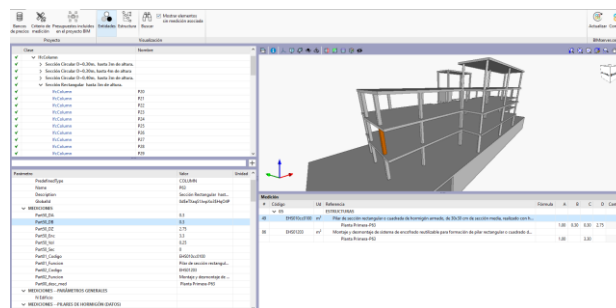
Bancos de precios | Criterio de medición | Presupuestos incluidos en el proyecto BIM | Entidades | Estructura | Buscar | Mostrar elementos sin medición asociada

Proyecto | Visualización | BIMserver.center

Actualizar

Clase | Nombre

IfcColumn
Sección Circular D=0,30m.. hasta 3m de altura.
Sección Circular D=0,30m.. hasta 4m de altura.
Sección Circular D=0,40m.. hasta 3m de altura.
Sección Rectangular. hasta 3m de altura.
IfcColumn | P20
IfcColumn | P21
IfcColumn | P22
IfcColumn | P23
IfcColumn | P24
IfcColumn | P25
IfcColumn | P26
IfcColumn | P27
IfcColumn | P28

Parámetro | Valor | Unidad

PredefinedType | COLUMN
Name | P20
Description | Sección Rectangular. hast...
GlobalId | 0dDe7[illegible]
MEDICIONES
Part01_Uds | 0.3
Part01_Dl | 0.3
Part01_DZ | 2.75
Part01_Sn | 0.3
Part01_Sn2 | 0.25
Part01_Sn | 0
Part01_Codigo | EHS010c0150
Part01_Funcion | Pilar de sección rectangul...
Part02_Codigo | EHE0120
Part02_Funcion | Montaje y desmontaje de ...
Part03_desc_med | Planta Primera-P20
MEDICIONES - PARÁMETROS GENERALES
IfcElProc
MEDICIONES - PILARES DE HORMIGÓN (DATOS)

Mediciones
| Código | Ud | Referencia | Fórmula | A | B | C | D | Can
| 00 | | ESTRUCTURAS
| EHS010c0150 | m³ | Pilar de sección rectangular o cuadrada de hormigón armado, de 30x30 cm de sección media, realizado con h...
| | | Planta Primera-P20 | | 1.00 | 0.30 | 0.30 | 2.75
| EHS0120 | m² | Montaje y desmontaje de sistema de encofrado reutilizable para formación de pilar rectangular o cuadrado d...
| | | Planta Primera-P20 | | 1.00 | | 2.00